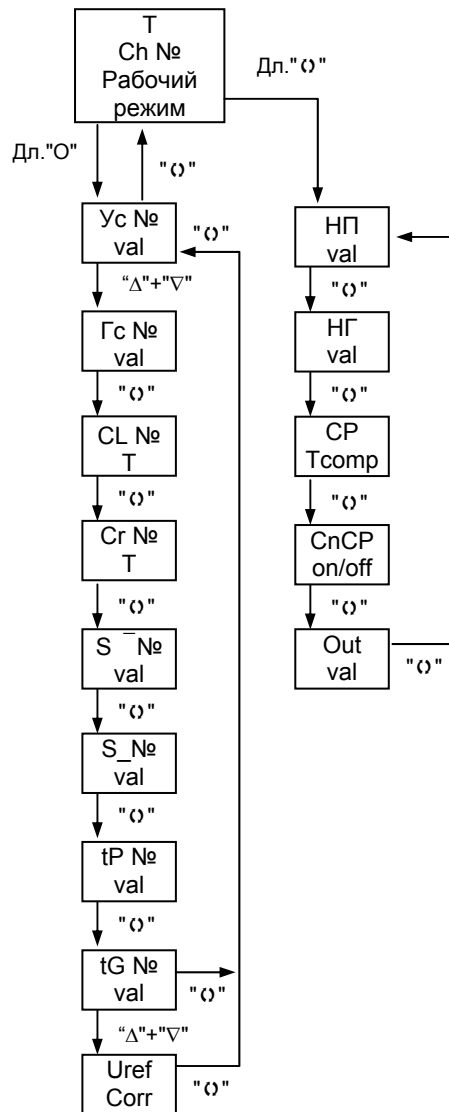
T
Ch №
Рабочий
режим

Дл."()"

Дл."O"

"()"

Ус №
val

"()"

"Δ"+"∇"

Гс №
val

"()"

CL №
T

"()"

Cr №
T

"()"

S ¯№
val

"()"

S_№
val

"()"

tP №
val

"()"

tG №
val

"()"

"Δ"+"∇"

Uref
Corr

"()"

НП
val

"()"

НГ
val

"()"

CP
Tcomp

"()"

CnCP
on/off

"()"

Out
val

"()"